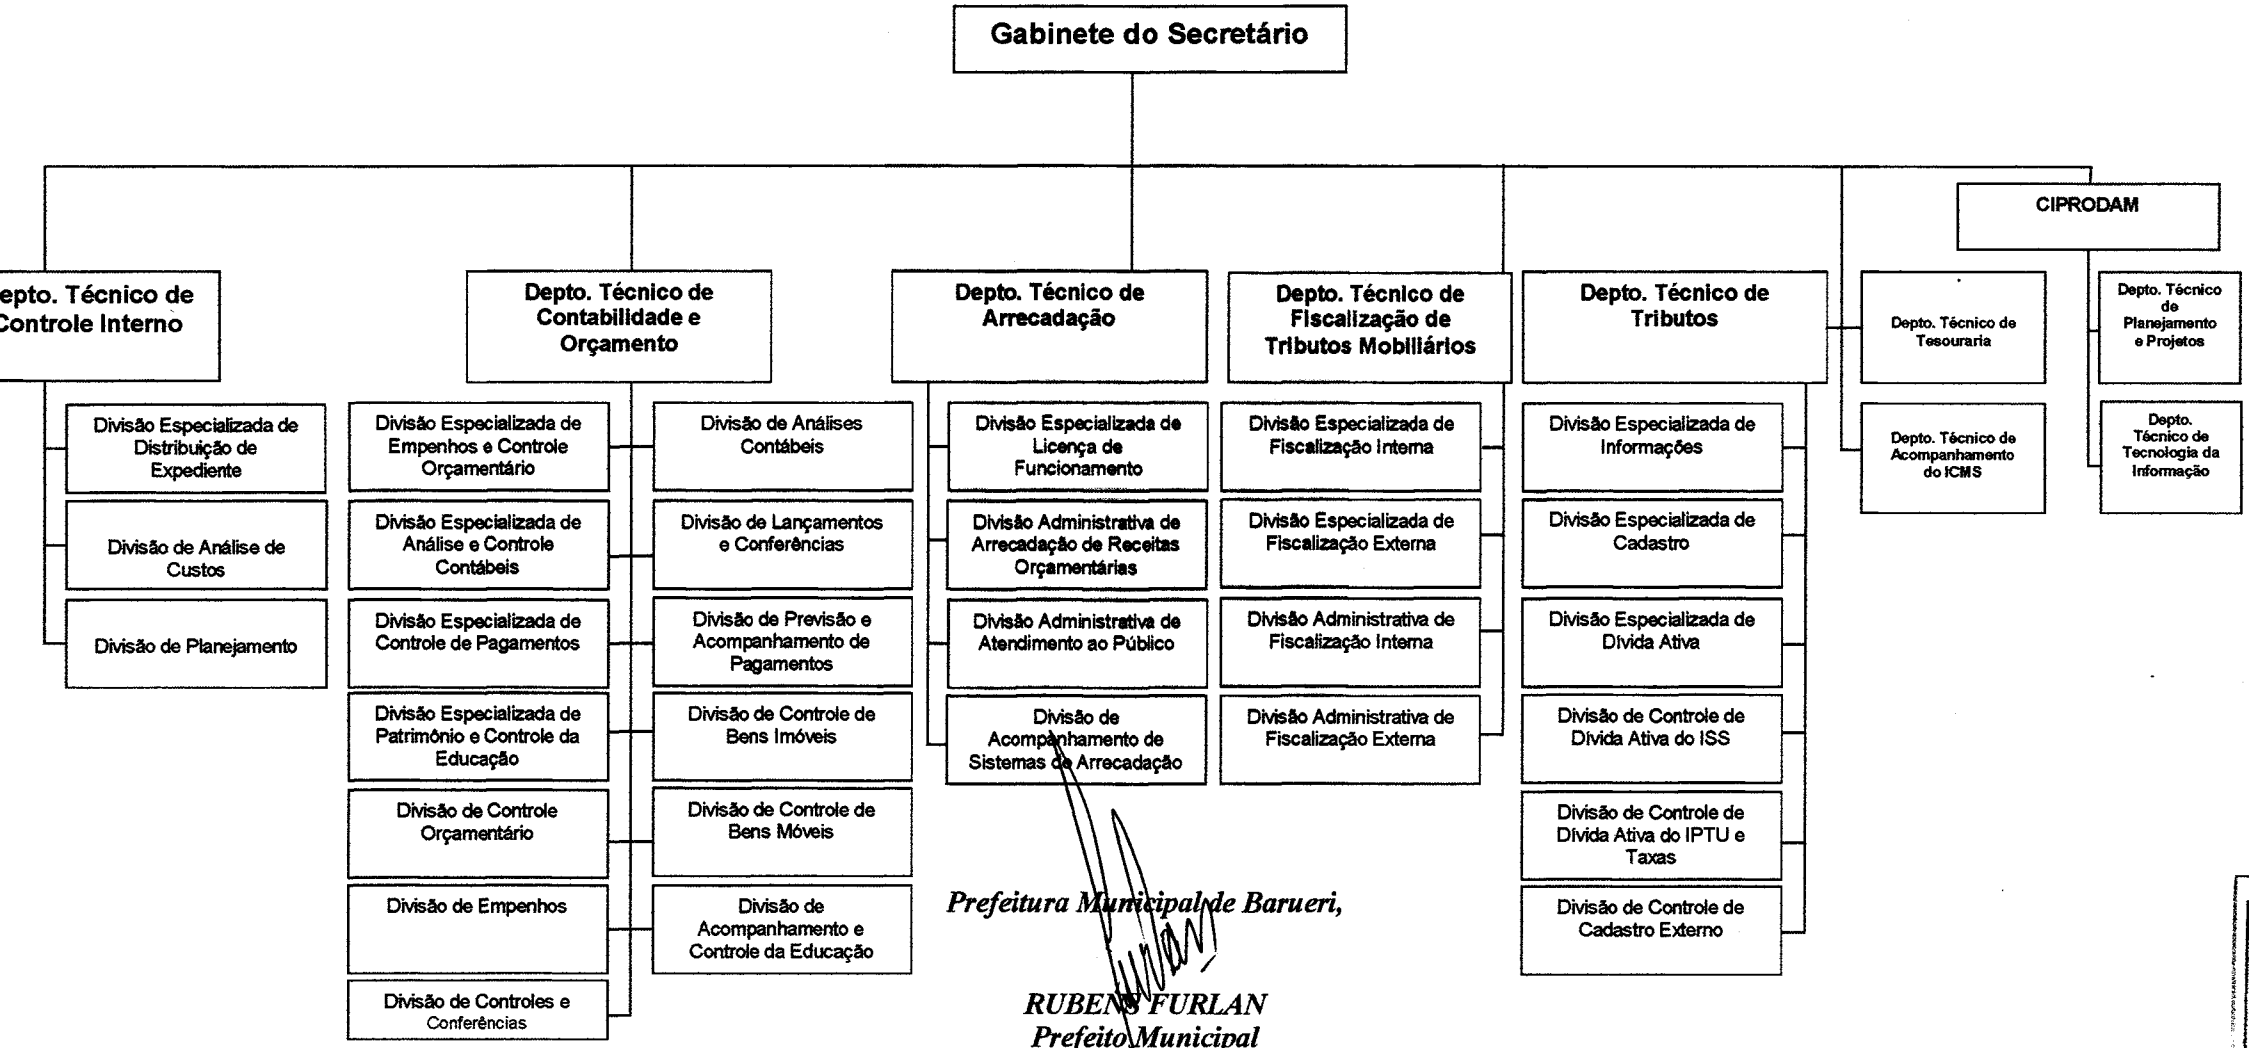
Gabinete do Secretário

CIPRODAM

epto. Técnico de Controle Interno

Divisão Especializada de Distribuição de Expediente

Divisão de Análise de Custos

Divisão de Planejamento

Depto. Técnico de Contabilidade e Orçamento

Divisão Especializada de Empenhos e Controle Orçamentário

Divisão Especializada de Análise e Controle Contábeis

Divisão Especializada de Controle de Pagamentos

Divisão Especializada de Patrimônio e Controle da Educação

Divisão de Controle Orçamentário

Divisão de Empenhos

Divisão de Controles e Conferências

Divisão de Análises Contábeis

Divisão de Lançamentos e Conferências

Divisão de Previsão e Acompanhamento de Pagamentos

Divisão de Controle de Bens Imóveis

Divisão de Controle de Bens Móveis

Divisão de Acompanhamento e Controle da Educação

Depto. Técnico de Arrecadação

Divisão Especializada de Licença de Funcionamento

Divisão Administrativa de Arrecadação de Receitas Orçamentárias

Divisão Administrativa de Atendimento ao Público

Divisão de Acompanhamento de Sistemas de Arrecadação

Depto. Técnico de Fiscalização de Tributos Mobiliários

Divisão Especializada de Fiscalização Interna

Divisão Especializada de Fiscalização Externa

Divisão Administrativa de Fiscalização Interna

Divisão Administrativa de Fiscalização Externa

Depto. Técnico de Tributos

Divisão Especializada de Informações

Divisão Especializada de Cadastro

Divisão Especializada de Dívida Ativa

Divisão de Controle de Dívida Ativa do ISS

Divisão de Controle de Dívida Ativa do IPTU e Taxas

Divisão de Controle de Cadastro Externo

Depto. Técnico de Tesouraria

Depto. Técnico de Acompanhamento do ICMS

Depto. Técnico de Planejamento e Projetos

Depto. Técnico de Tecnologia da Informação

Prefeitura Municipal de Barueri,

RUBENS FURLAN
Prefeito Municipal